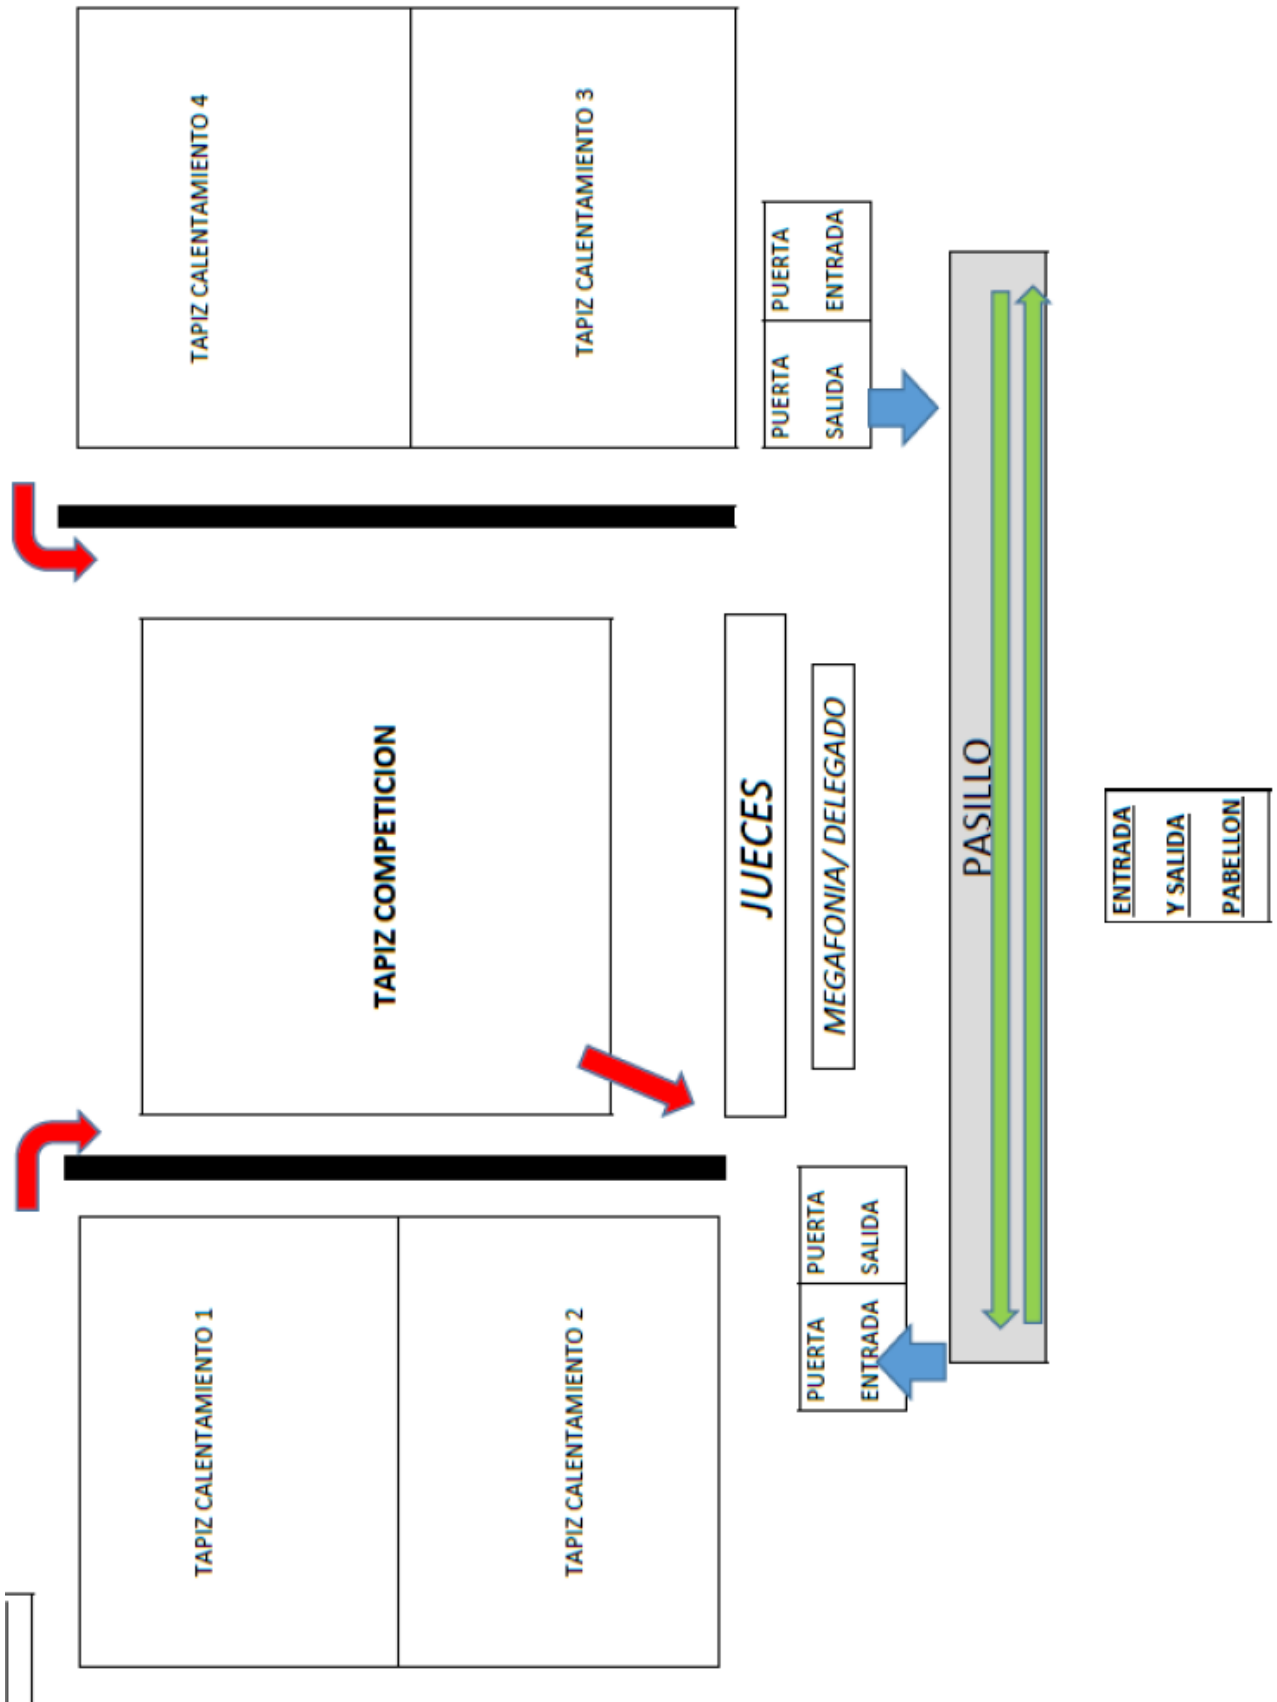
TAPIZ CALENTAMIENTO 4

TAPIZ CALENTAMIENTO 3

PUERTA ENTRADA

PUERTA SALIDA

TAPIZ COMPETICION

JUECES

MEGAFONIA/ DELEGADO

PASILLO

ENTRADA Y SALIDA PABELLON

PUERTA SALIDA

PUERTA ENTRADA

TAPIZ CALENTAMIENTO 1

TAPIZ CALENTAMIENTO 2